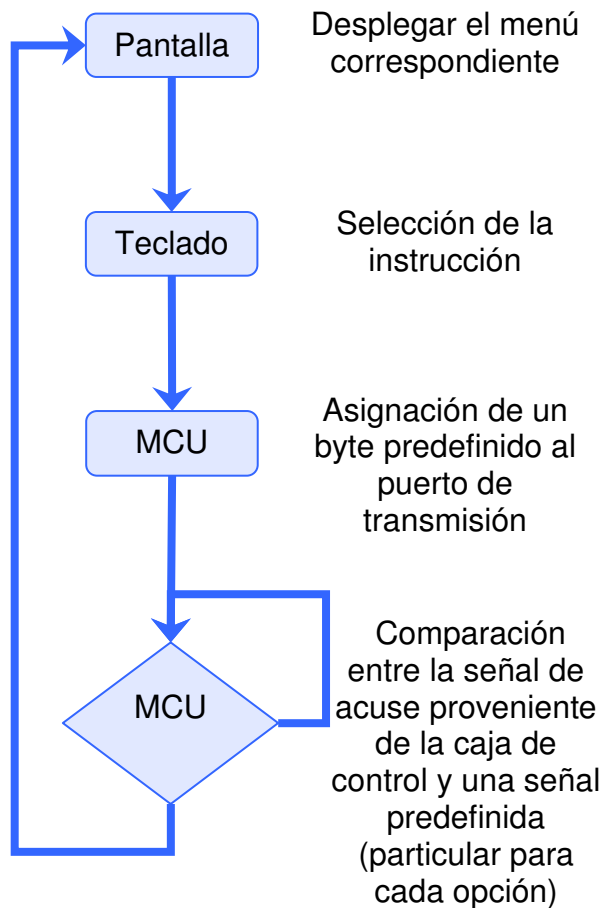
Pantalla

Desplegar el menú correspondiente

Teclado

Selección de la instrucción

MCU

Asignación de un byte predefinido al puerto de transmisión

MCU

Comparación entre la señal de acuse proveniente de la caja de control y una señal predefinida (particular para cada opción)